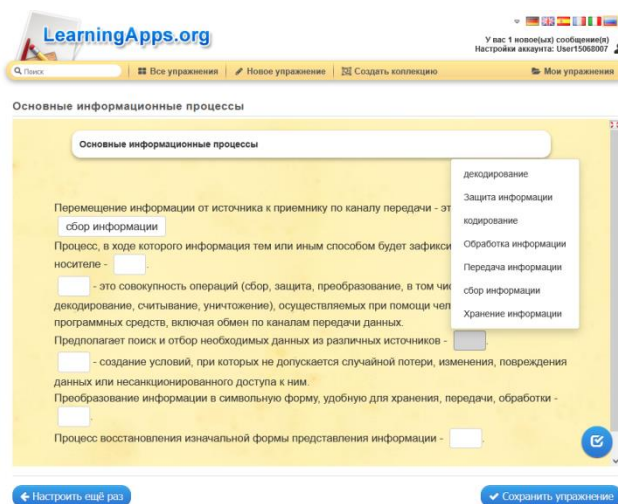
LearningApps.org

У вас 1 новое(ых) сообщение(я)
Настройки аккаунта: User15068007

Поиск | Все упражнения | Новое упражнение | Создать коллекцию | Мои упражнения

Основные информационные процессы

Основные информационные процессы

Перемещение информации от источника к приемнику по каналу передачи - эт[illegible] сбор информации

Процесс, в ходе которого информация тем или иным способом будет зафикси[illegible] носителе - 

 - это совокупность операций (сбор, защита, преобразование, в том чис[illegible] декодирование, считывание, уничтожение), осуществляемых при помощи чел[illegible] программных средств, включая обмен по каналам передачи данных.

Предполагает поиск и отбор необходимых данных из различных источников - 

 - создание условий, при которых не допускается случайной потери, изменения, повреждения данных или несанкционированного доступа к ним.

Преобразование информации в символьную форму, удобную для хранения, передачи, обработки - 

Процесс восстановления изначальной формы представления информации - 

декодирование
Защита информации
кодирование
Обработка информации
Передача информации
сбор информации
Хранение информации

Настроить ещё раз
Сохранить упражнение